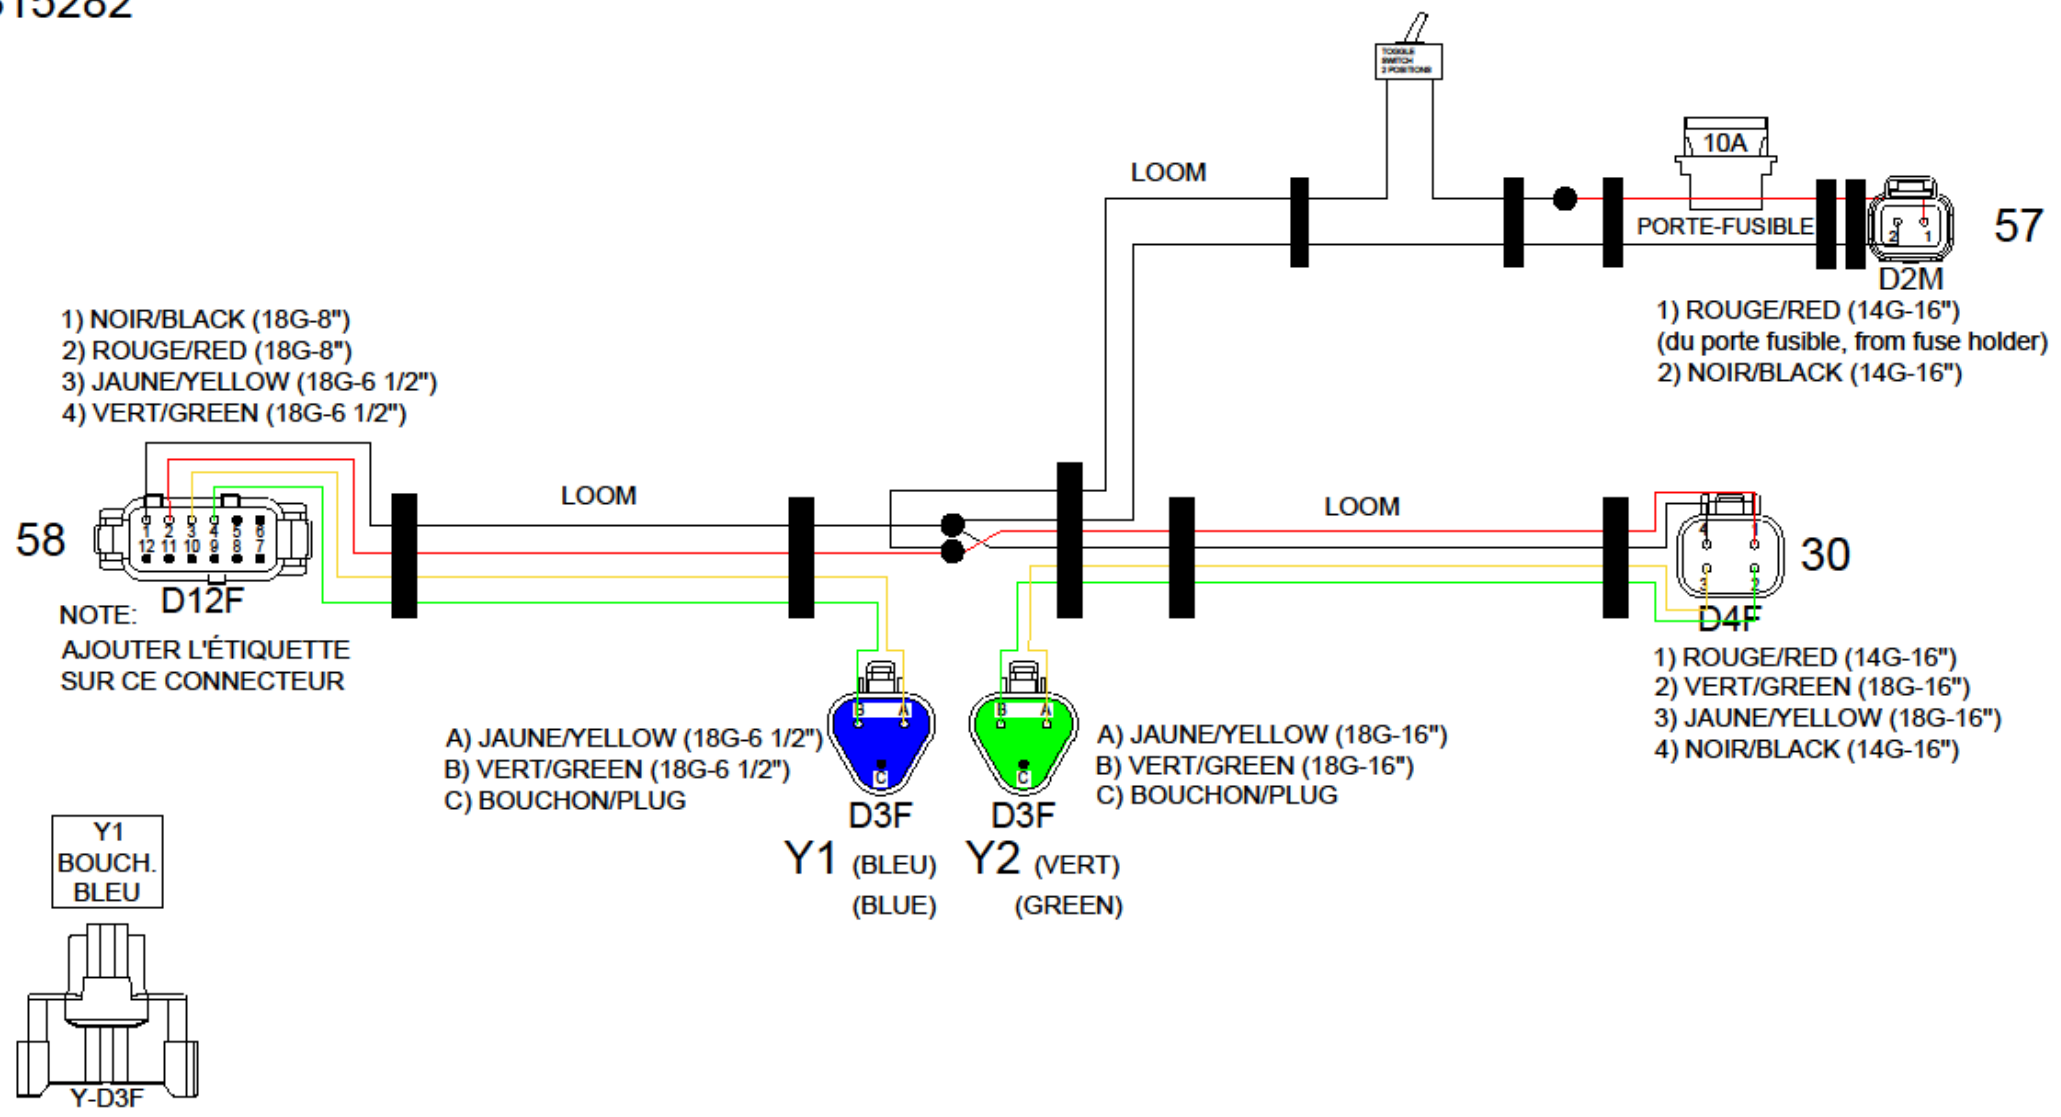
515282

TOGGLE SWITCH 2 POSITIONS

LOOM

10A

PORTE-FUSIBLE

57

D2M

1) ROUGE/RED (14G-16")
(du porte fusible, from fuse holder)
2) NOIR/BLACK (14G-16")

1) NOIR/BLACK (18G-8")
2) ROUGE/RED (18G-8")
3) JAUNE/YELLOW (18G-6 1/2")
4) VERT/GREEN (18G-6 1/2")

LOOM

LOOM

58

1 2 3 4 5 6
12 11 10 9 8 7

D12F

NOTE:
AJOUTER L'ÉTIQUETTE SUR CE CONNECTEUR

30

D4F

1) ROUGE/RED (14G-16")
2) VERT/GREEN (18G-16")
3) JAUNE/YELLOW (18G-16")
4) NOIR/BLACK (14G-16")

A) JAUNE/YELLOW (18G-6 1/2")
B) VERT/GREEN (18G-6 1/2")
C) BOUCHON/PLUG

D3F
Y1 (BLEU)
(BLUE)

D3F
Y2 (VERT)
(GREEN)

A) JAUNE/YELLOW (18G-16")
B) VERT/GREEN (18G-16")
C) BOUCHON/PLUG

Y1
BOUCH.
BLEU

Y-D3F